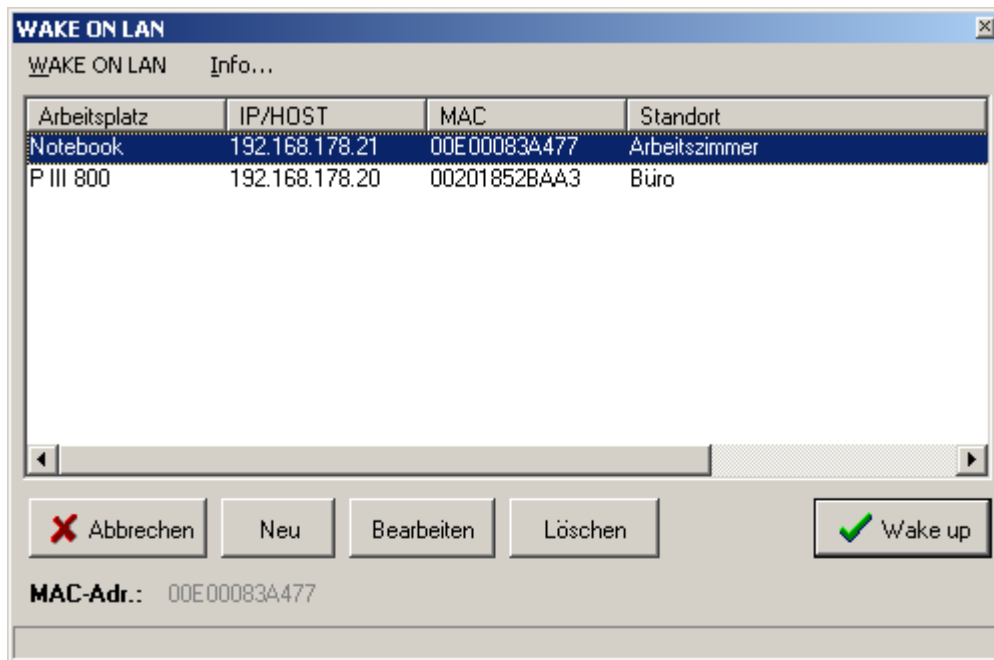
WAKE ON LAN

WAKE ON LAN Info...

| Arbeitsplatz | IP/HOST | MAC | Standort |
|---|---|---|---|
| Notebook | 192.168.178.21 | 00E00083A477 | Arbeitszimmer |
| P III 800 | 192.168.178.20 | 00201852BAA3 | Büro |

Abbrechen Neu Bearbeiten Löschen Wake up

MAC-Adr.: 00E00083A477